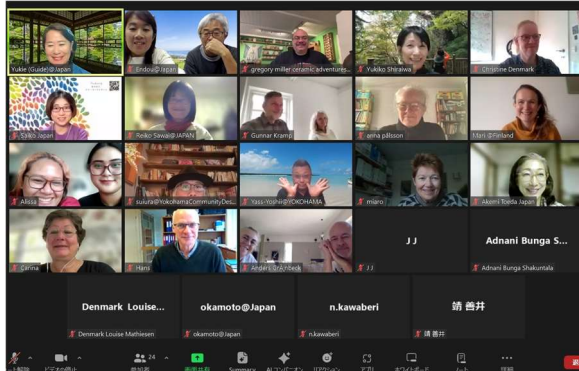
Yukie (Guide)@Japan
Endou@Japan
gregory miller ceramic adventures...
Yukiko Shiraiwa
Christine Denmark
Syoko Japan
Reiko Sawai@JAPAN
Gunnar Kramp
anna pålsson
Mari @Finland
Alissa
suzura@YokohamaCommunityDes...
Yass-Yoshi@YOKOHAMA
miaro
Akemi Toeda Japan
Carina
Hans
Anders @Achbeck
J J
J J
Adnani Bunga S...
Adnani Bunga Shakuntala
Denmark Louise...
Denmark Louise Mathiesen
okamoto@Japan
okamoto@Japan
n.kawaberi
n.kawaberi
靖 善井
靖 善井
24
Summary